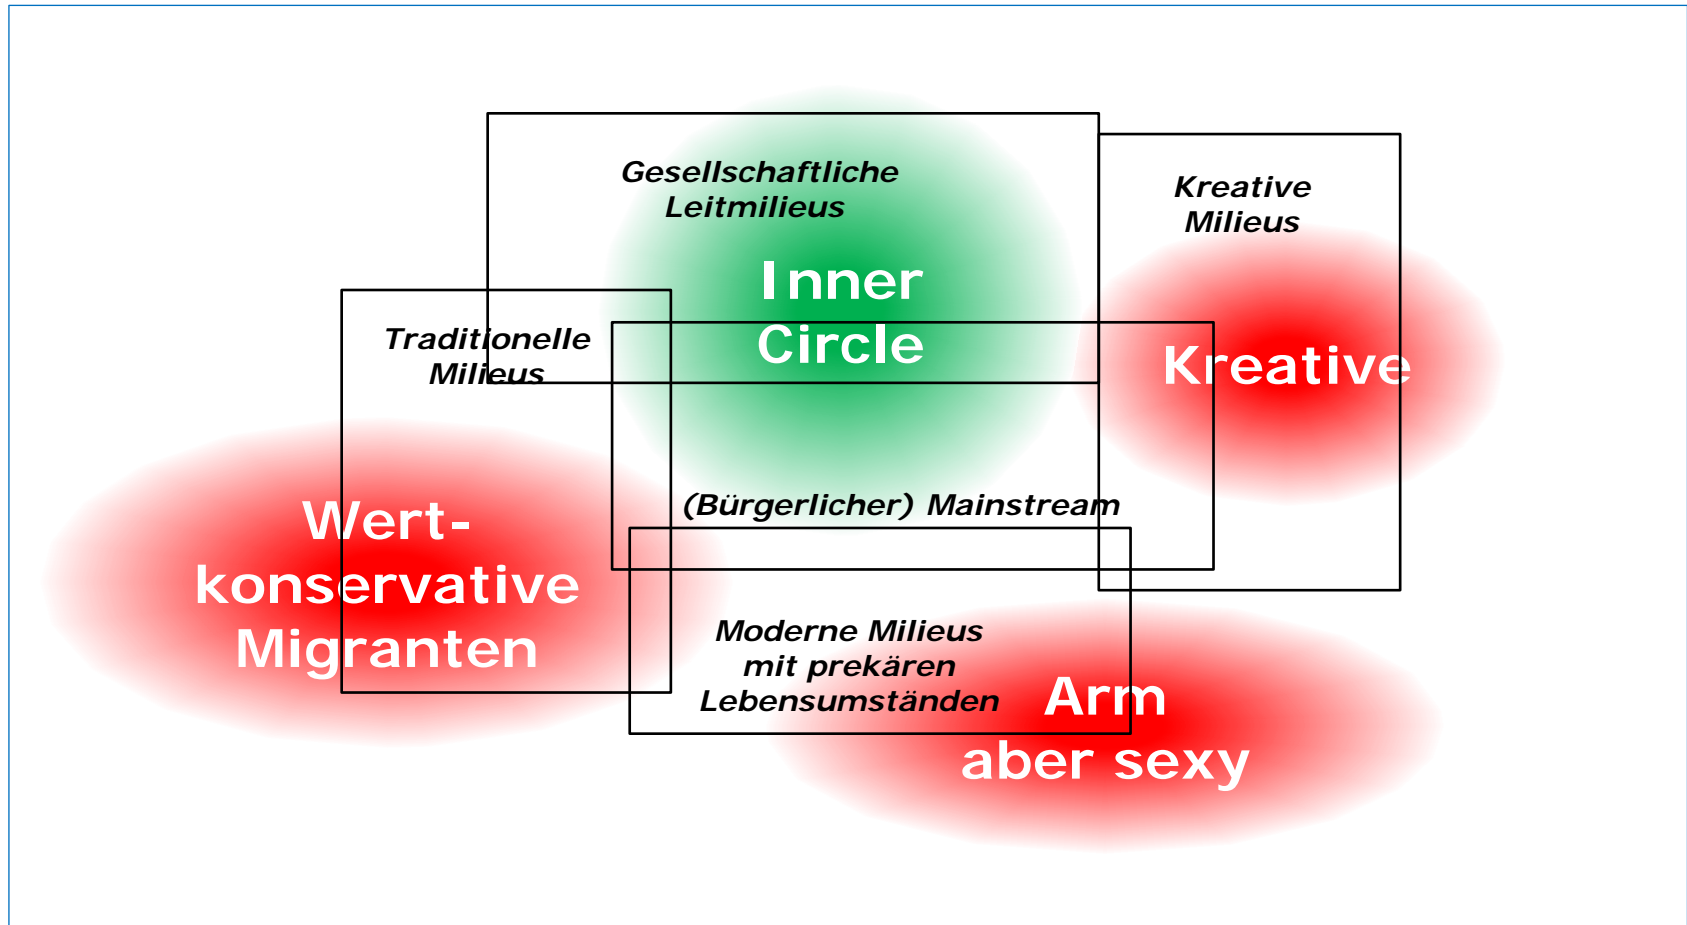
Gesellschaftliche Leitmilieus

Inner Circle

Kreative Milieus

Kreative

Traditionelle Milieus

(Bürgerlicher) Mainstream

Wert-konservative Migranten

Moderne Milieus mit prekären Lebensumständen

Arm aber sexy